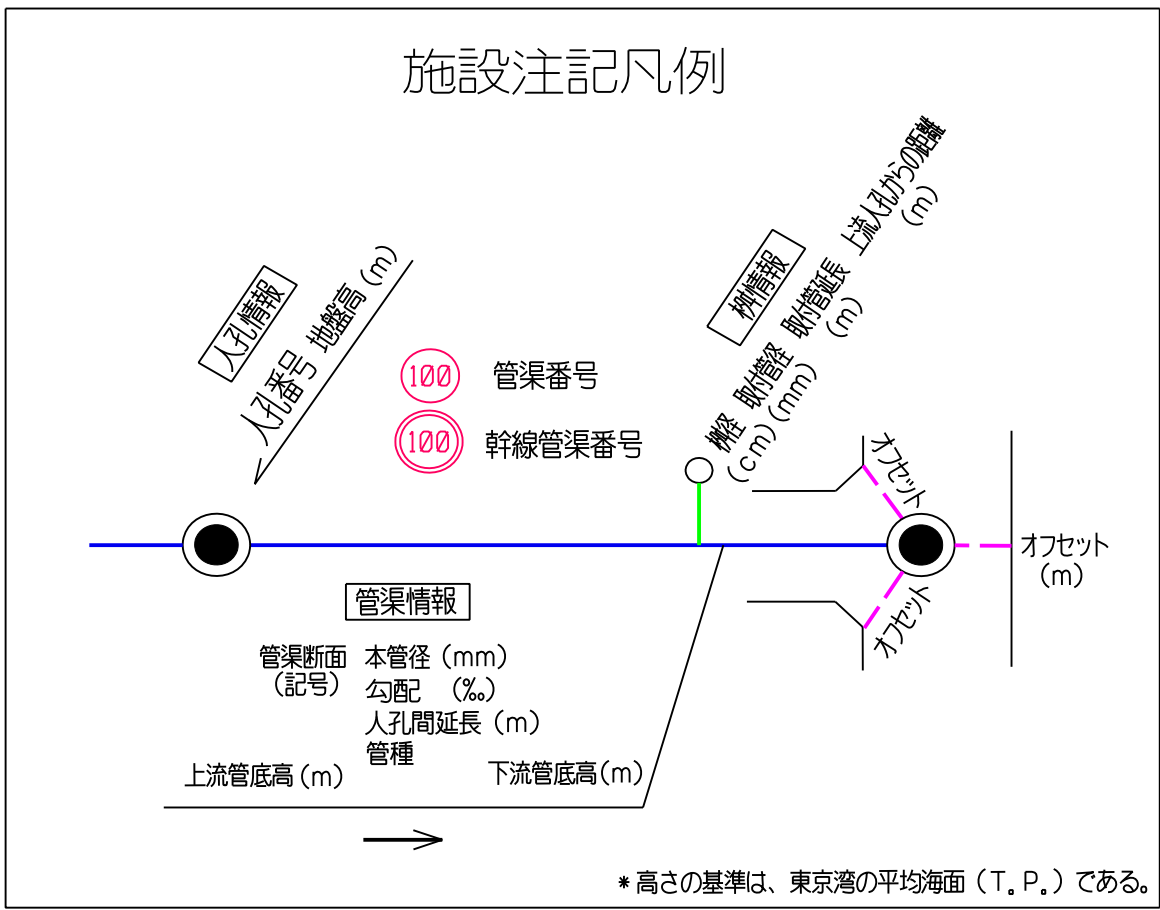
施設注記凡例

人孔情報
人孔番号 地盤高（m）

100 管渠番号
100 幹線管渠番号

桝情報
桝径（cm） 取付管径（mm） 取付管延長（m） 上流人孔からの距離（m）

オフセット
オフセット（m）
オフセット

管渠情報
管渠断面（記号） 本管径（mm）
勾配 （‰）
人孔間延長（m）
管種
上流管底高（m） 下流管底高（m）

＊高さの基準は、東京湾の平均海面（T。P。）である。